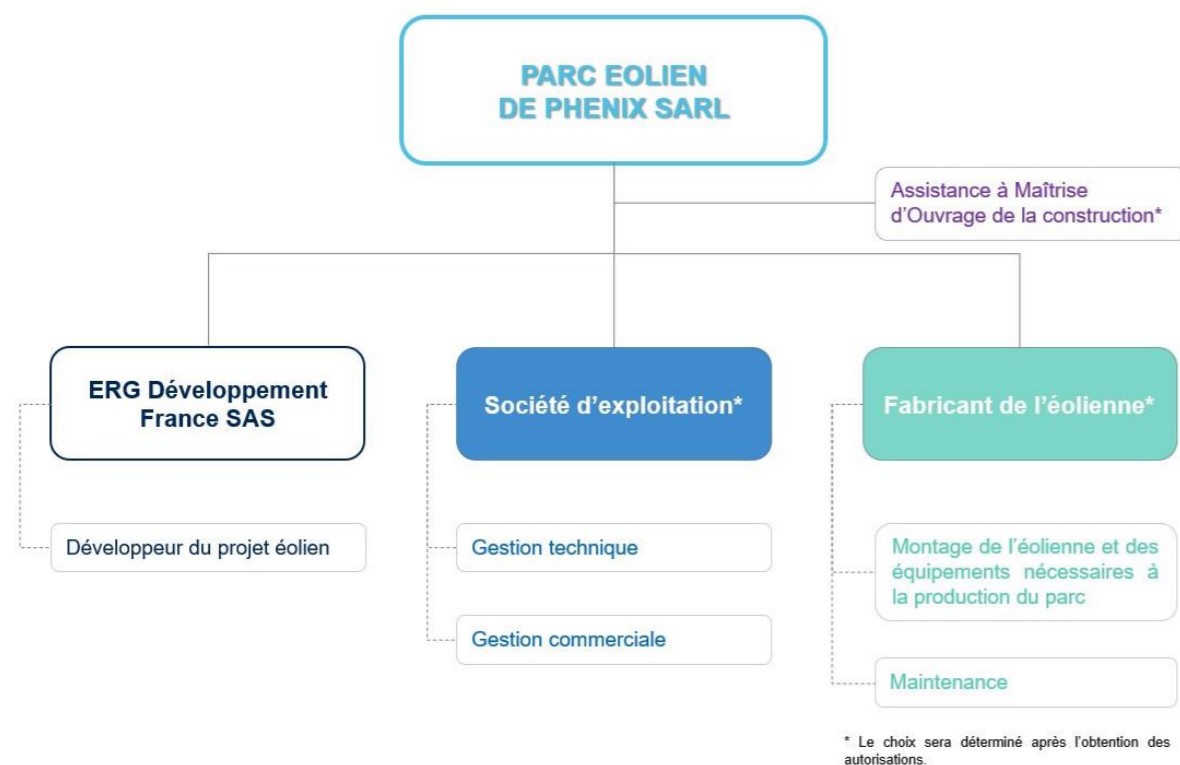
PARC EOLIEN DE PHENIX SARL

Assistance à Maîtrise d'Ouvrage de la construction*

ERG Développement France SAS

Développeur du projet éolien

Société d'exploitation*

Gestion technique

Gestion commerciale

Fabricant de l'éolienne*

Montage de l'éolienne et des équipements nécessaires à la production du parc

Maintenance

* Le choix sera déterminé après l'obtention des autorisations.